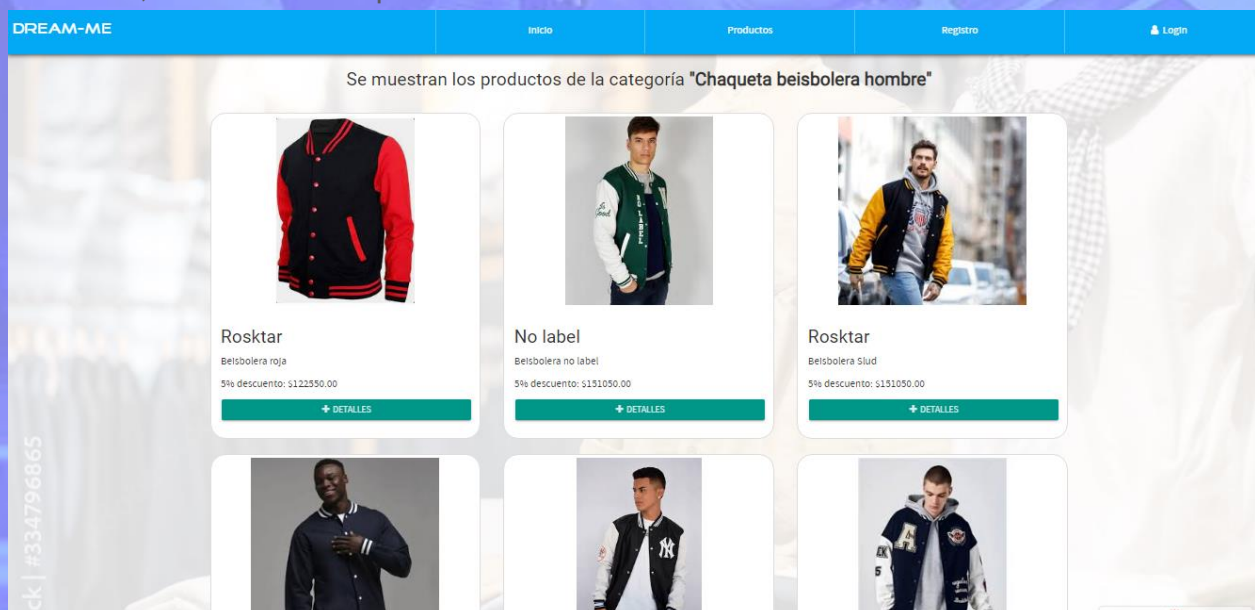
DREAM-ME

Inicio | Productos | Registro | Login

Se muestran los productos de la categoría "Chaqueta beisbolera hombre"

Rosktar
Beisbolera roja
5% descuento: $122550.00
+ DETALLES

No label
Beisbolera no label
5% descuento: $151050.00
+ DETALLES

Rosktar
Beisbolera Slud
5% descuento: $151050.00
+ DETALLES

ck | #334796865